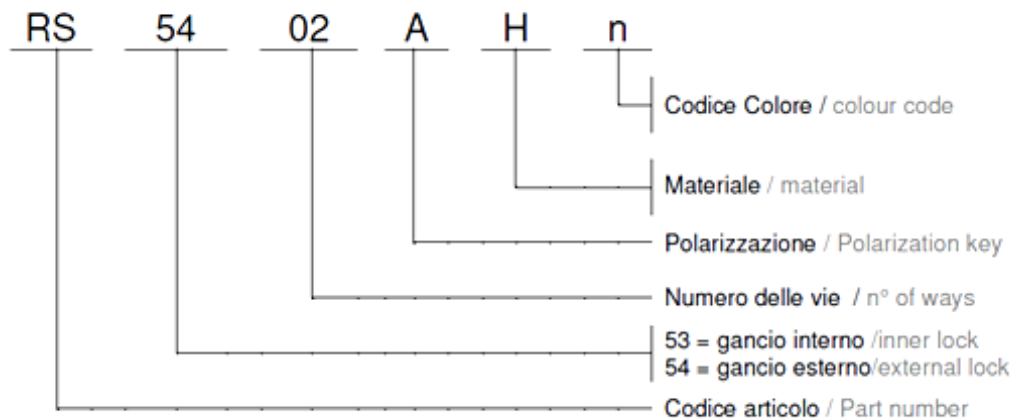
RS 54 02 A H n

Codice Colore / colour code

Materiale / material

Polarizzazione / Polarization key

Numero delle vie / n° of ways

53 = gancio interno /inner lock
54 = gancio esterno/external lock

Codice articolo / Part number